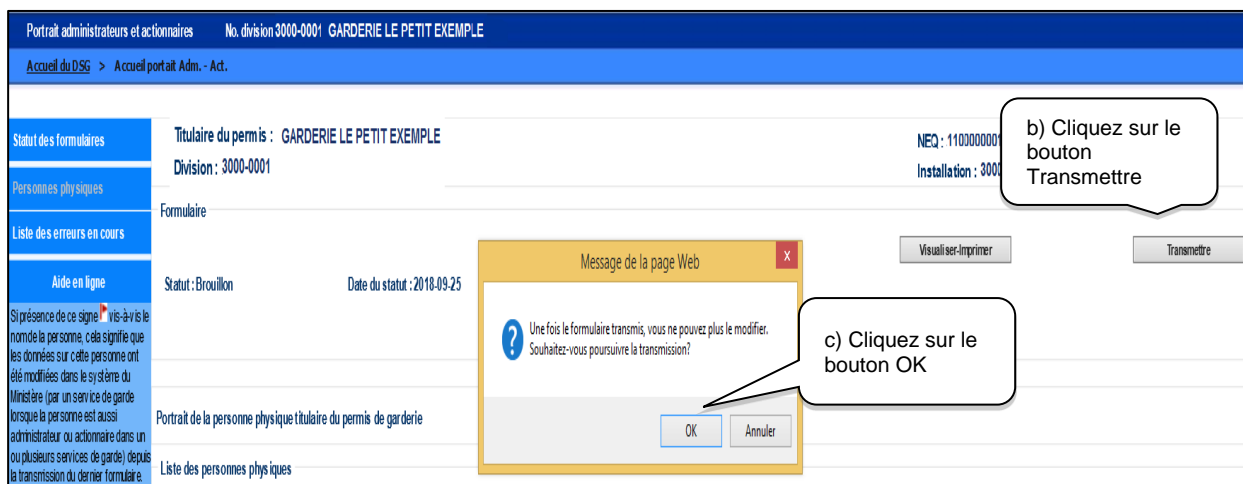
Portrait administrateurs et actionnaires No. division 3000-0001 GARDERIE LE PETIT EXEMPLE

Accueil du DSG > Accueil portait Adm. - Act.

Statut des formulaires

Personnes physiques

Liste des erreurs en cours

Aide en ligne

Si présence de ce signe vis-à-vis le nom de la personne, cela signifie que les données sur cette personne ont été modifiées dans le système du Ministère (par un service de garde lorsque la personne est aussi administrateur ou actionnaire dans un ou plusieurs services de garde) depuis la transmission du dernier formulaire.

Titulaire du permis : GARDERIE LE PETIT EXEMPLE

Division : 3000-0001

NEQ : 110000000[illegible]

Installation : 300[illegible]

b) Cliquez sur le bouton Transmettre

Formulaire

Visualiser-Imprimer

Transmettre

Statut : Brouillon

Date du statut : 2018-09-25

Message de la page Web

x

Une fois le formulaire transmis, vous ne pouvez plus le modifier. Souhaitez-vous poursuivre la transmission?

c) Cliquez sur le bouton OK

OK

Annuler

Portrait de la personne physique titulaire du permis de garderie

Liste des personnes physiques